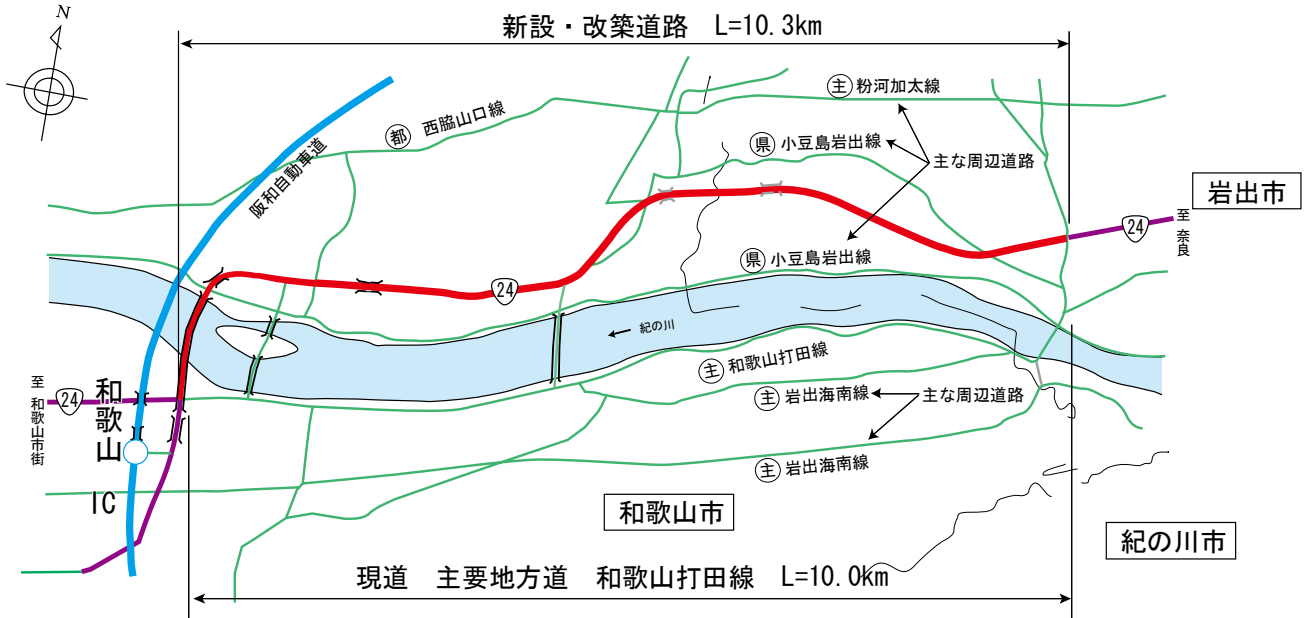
N

新設・改築道路　L=10.3km

主 粉河加太線

都 西脇山口線

県 小豆島岩出線

主な周辺道路

岩出市

阪和自動車道

24

至 奈良

県 小豆島岩出線

24

紀の川

主 和歌山打田線

主 岩出海南線

主な周辺道路

主 岩出海南線

至 和歌山市街

24

和歌山 IC

和歌山市

紀の川市

現道　主要地方道　和歌山打田線　L=10.0km